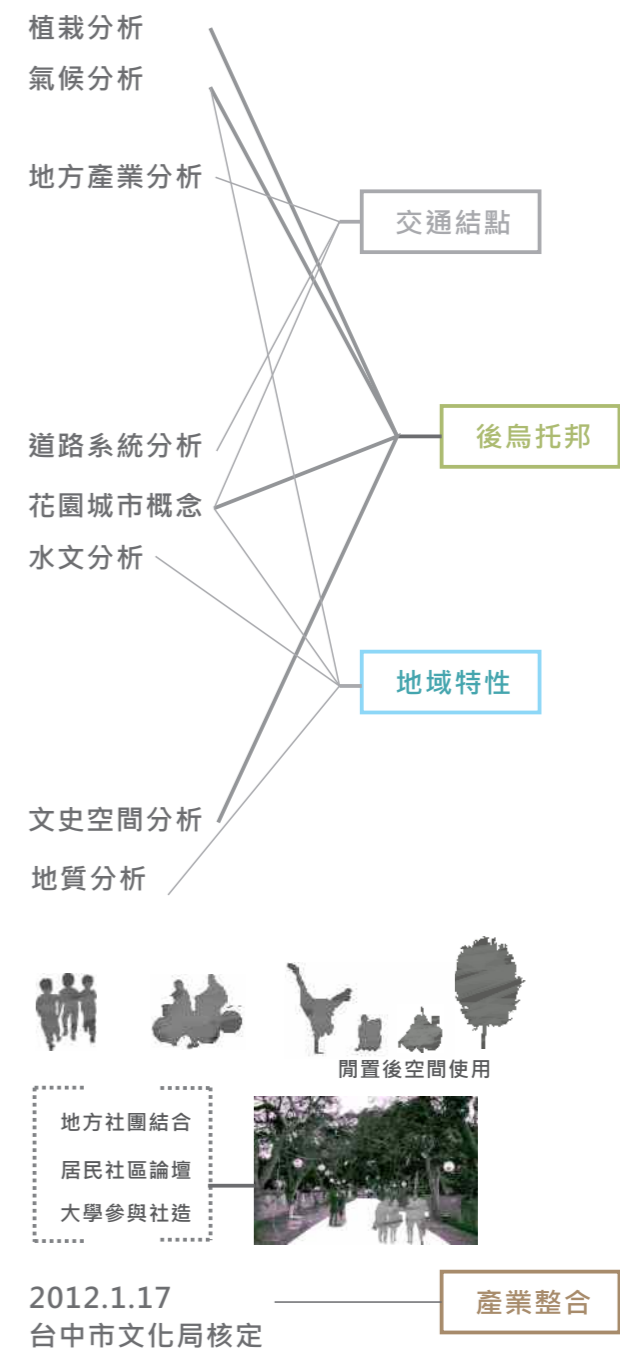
植栽分析
氣候分析
地方產業分析
交通結點
後烏托邦
道路系統分析
花園城市概念
水文分析
地域特性
文史空間分析
地質分析

閒置後空間使用

地方社團結合
居民社區論壇
大學參與社造

2012.1.17
台中市文化局核定
產業整合